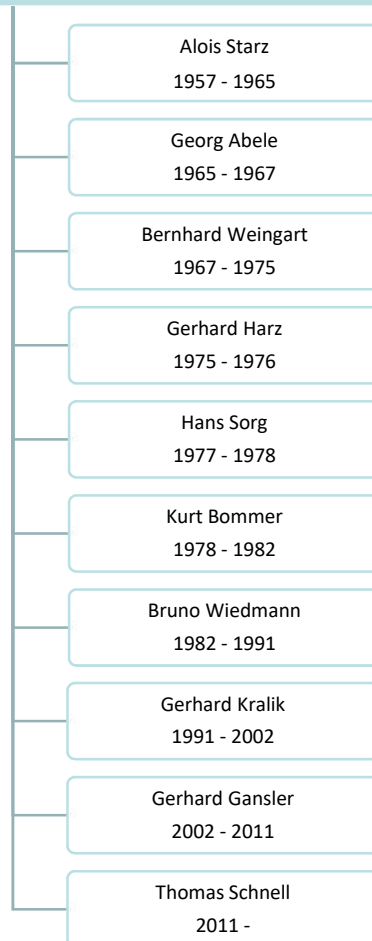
Alois Starz
1957 - 1965

Georg Abele
1965 - 1967

Bernhard Weingart
1967 - 1975

Gerhard Harz
1975 - 1976

Hans Sorg
1977 - 1978

Kurt Bommer
1978 - 1982

Bruno Wiedmann
1982 - 1991

Gerhard Kralik
1991 - 2002

Gerhard Gansler
2002 - 2011

Thomas Schnell
2011 -